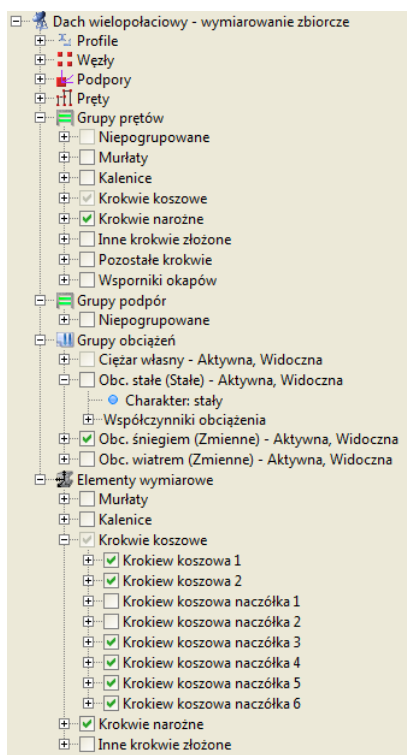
Dach wielopołaciowy - wymiarowanie zbiorcze
Profile
Węzły
Podpory
Pręty
Grupy prętów
Niepogrupowane
Murłaty
Kalenice
Krokwie koszowe
Krokwie narożne
Inne krokwie złożone
Pozostałe krokwie
Wsporniki okapów
Grupy podpór
Niepogrupowane
Grupy obciążeń
Ciężar własny - Aktywna, Widoczna
Obc. stałe (Stałe) - Aktywna, Widoczna
Charakter: stały
Współczynniki obciążenia
Obc. śniegiem (Zmienne) - Aktywna, Widoczna
Obc. wiatrem (Zmienne) - Aktywna, Widoczna
Elementy wymiarowe
Murłaty
Kalenice
Krokwie koszowe
Krokiew koszowa 1
Krokiew koszowa 2
Krokiew koszowa naczółka 1
Krokiew koszowa naczółka 2
Krokiew koszowa naczółka 3
Krokiew koszowa naczółka 4
Krokiew koszowa naczółka 5
Krokiew koszowa naczółka 6
Krokwie narożne
Inne krokwie złożone